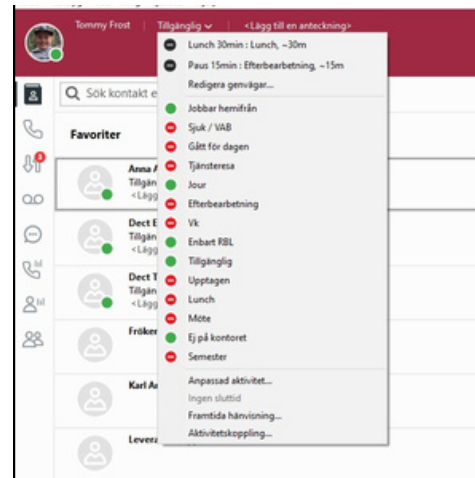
Tommy Frost | Tillgänglig | <Lägg till en anteckning>

Lunch 30min : Lunch, ~30m
Paus 15min : Efterbearbetning, ~15m
Redigera genvägar...
Jobbar hemifrån
Sjuk / VAB
Gått för dagen
Tjänsteresa
Jour
Efterbearbetning
Vk
Enbart RBL
Tillgänglig
Upptagen
Lunch
Möte
Ej på kontoret
Semester
Anpassad aktivitet...
Ingen sluttid
Framtida hänvisning...
Aktivitetskoppling...

Sök kontakt e

Favoriter

Anna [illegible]
Tillgän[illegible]
<Lägg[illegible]

Dect E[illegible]
Tillgän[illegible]
<Lägg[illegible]

Dect T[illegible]
Tillgän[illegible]
<Lägg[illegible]

Fröker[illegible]

Karl A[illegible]

Levera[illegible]